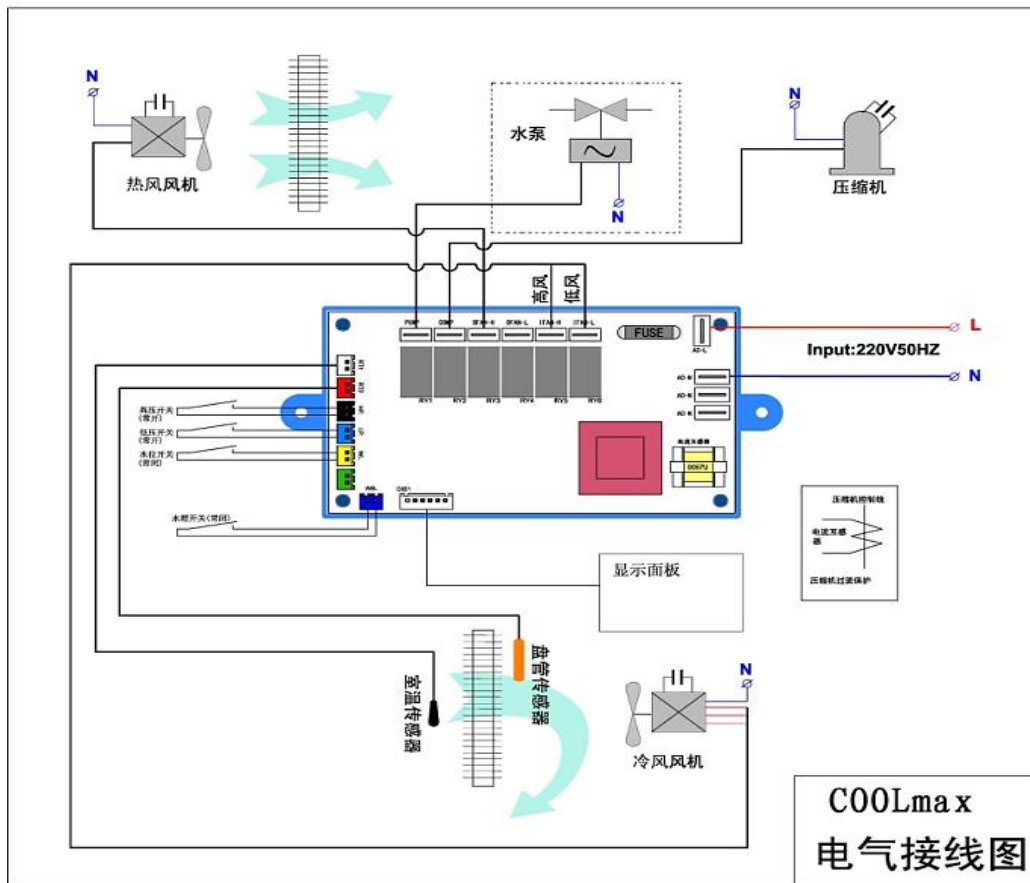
N
热风风机
水泵
N
N
压缩机
高风
低风
PUMP
COMP
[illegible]
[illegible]
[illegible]
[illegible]
FUSE
AC-L
L
Input:220V50HZ
AC-N
N
AC-N
AC-N
RY1
RY2
RY3
RY4
RY5
RY6
高压开关
(常开)
低压开关
(常开)
水位开关
(常闭)
电流互感器
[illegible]
水流开关(常闭)
压缩机控制线
电流互感器
压缩机过流保护
显示面板
室温传感器
盘管传感器
N
冷风风机
COOLmax
电气接线图